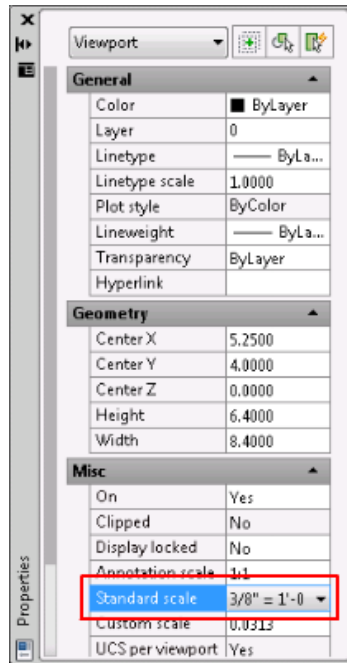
Viewport

General

| Color | ■ ByLayer |
|---|---|
| Layer | 0 |
| Linetype | —— ByLa... |
| Linetype scale | 1.0000 |
| Plot style | ByColor |
| Lineweight | —— ByLa... |
| Transparency | ByLayer |
| Hyperlink | |

Geometry

| Center X | 5.2500 |
|---|---|
| Center Y | 4.0000 |
| Center Z | 0.0000 |
| Height | 6.4000 |
| Width | 8.4000 |

Misc

| On | Yes |
|---|---|
| Clipped | No |
| Display locked | No |
| Annotation scale | 1:1 |
| Standard scale | 3/8" = 1'-0 |
| Custom scale | 0.0313 |
| UCS per viewport | Yes |

Properties